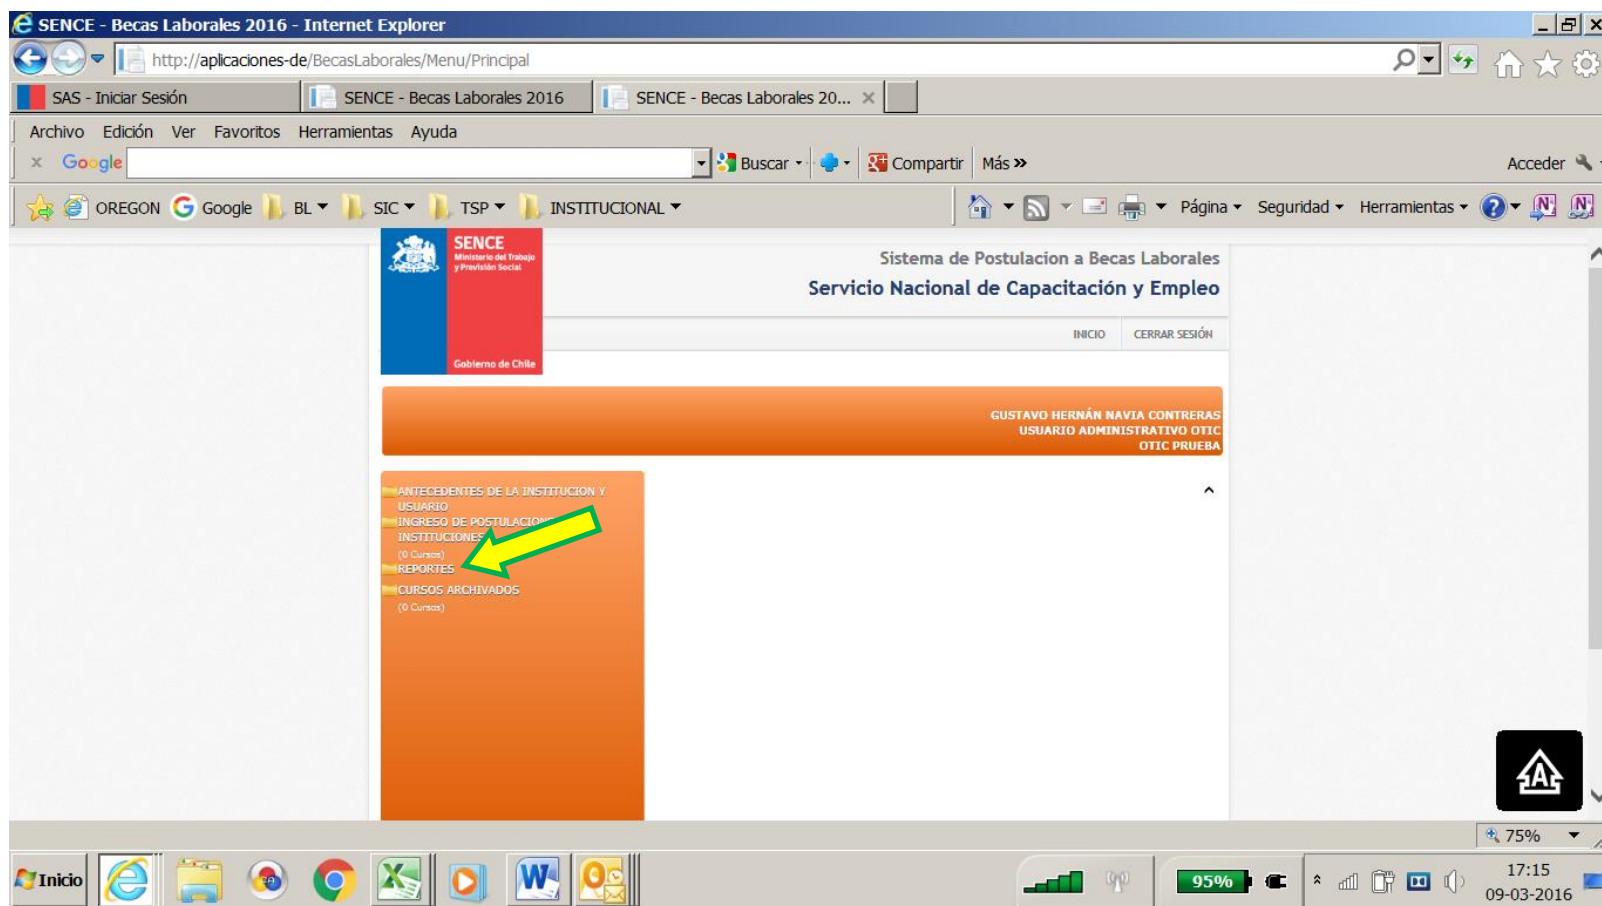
SENCE - Becas Laborales 2016 - Internet Explorer

http://aplicaciones-de/BecasLaborales/Menu/Principal

SAS - Iniciar Sesión
SENCE - Becas Laborales 2016
SENCE - Becas Laborales 20...

Archivo Edición Ver Favoritos Herramientas Ayuda

Google
Buscar
Compartir
Más »
Acceder

OREGON Google BL SIC TSP INSTITUCIONAL
Página Seguridad Herramientas

SENCE
Ministerio del Trabajo y Previsión Social
Gobierno de Chile

Sistema de Postulacion a Becas Laborales
Servicio Nacional de Capacitación y Empleo

INICIO CERRAR SESIÓN

GUSTAVO HERNÁN NAVIA CONTRERAS
USUARIO ADMINISTRATIVO OTIC
OTIC PRUEBA

ANTECEDENTES DE LA INSTITUCION Y USUARIO
INGRESO DE POSTULACION INSTITUCIONES
(0 Cursos)
REPORTES
CURSOS ARCHIVADOS
(0 Cursos)

75%

Inicio
95%
17:15
09-03-2016